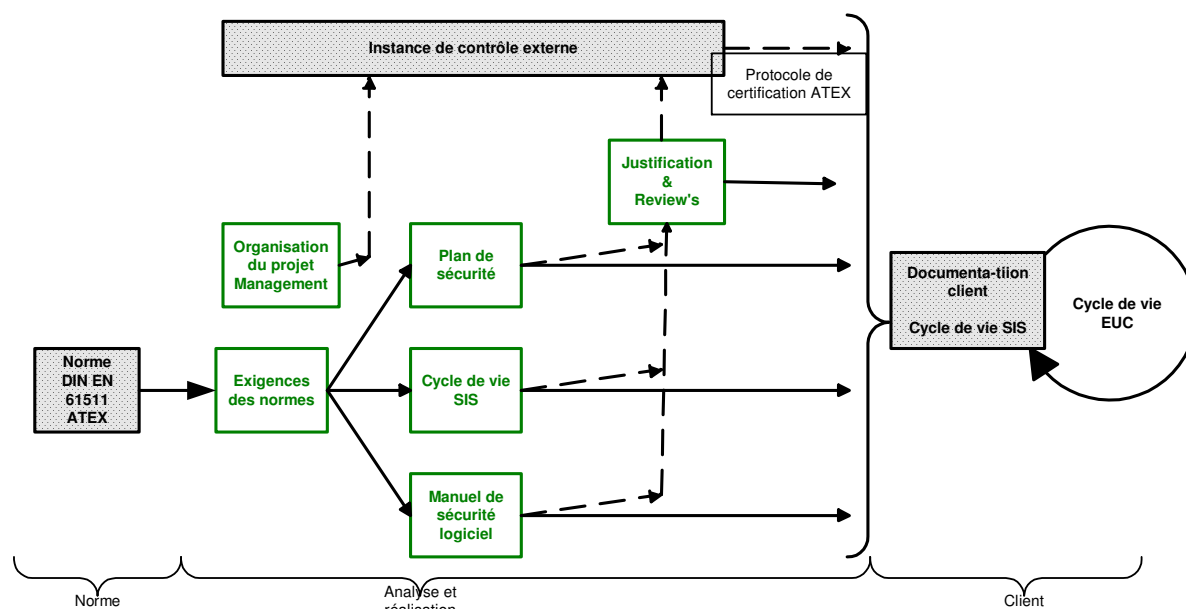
Instance de contrôle externe

Protocole de certification ATEX

Justification & Review's

Organisation du projet Management

Plan de sécurité

Documenta-tiion client

Cycle de vie SIS

Cycle de vie EUC

Norme DIN EN 61511 ATEX

Exigences des normes

Cycle de vie SIS

Manuel de sécurité logiciel

Norme

Analyse et réalisation

Client